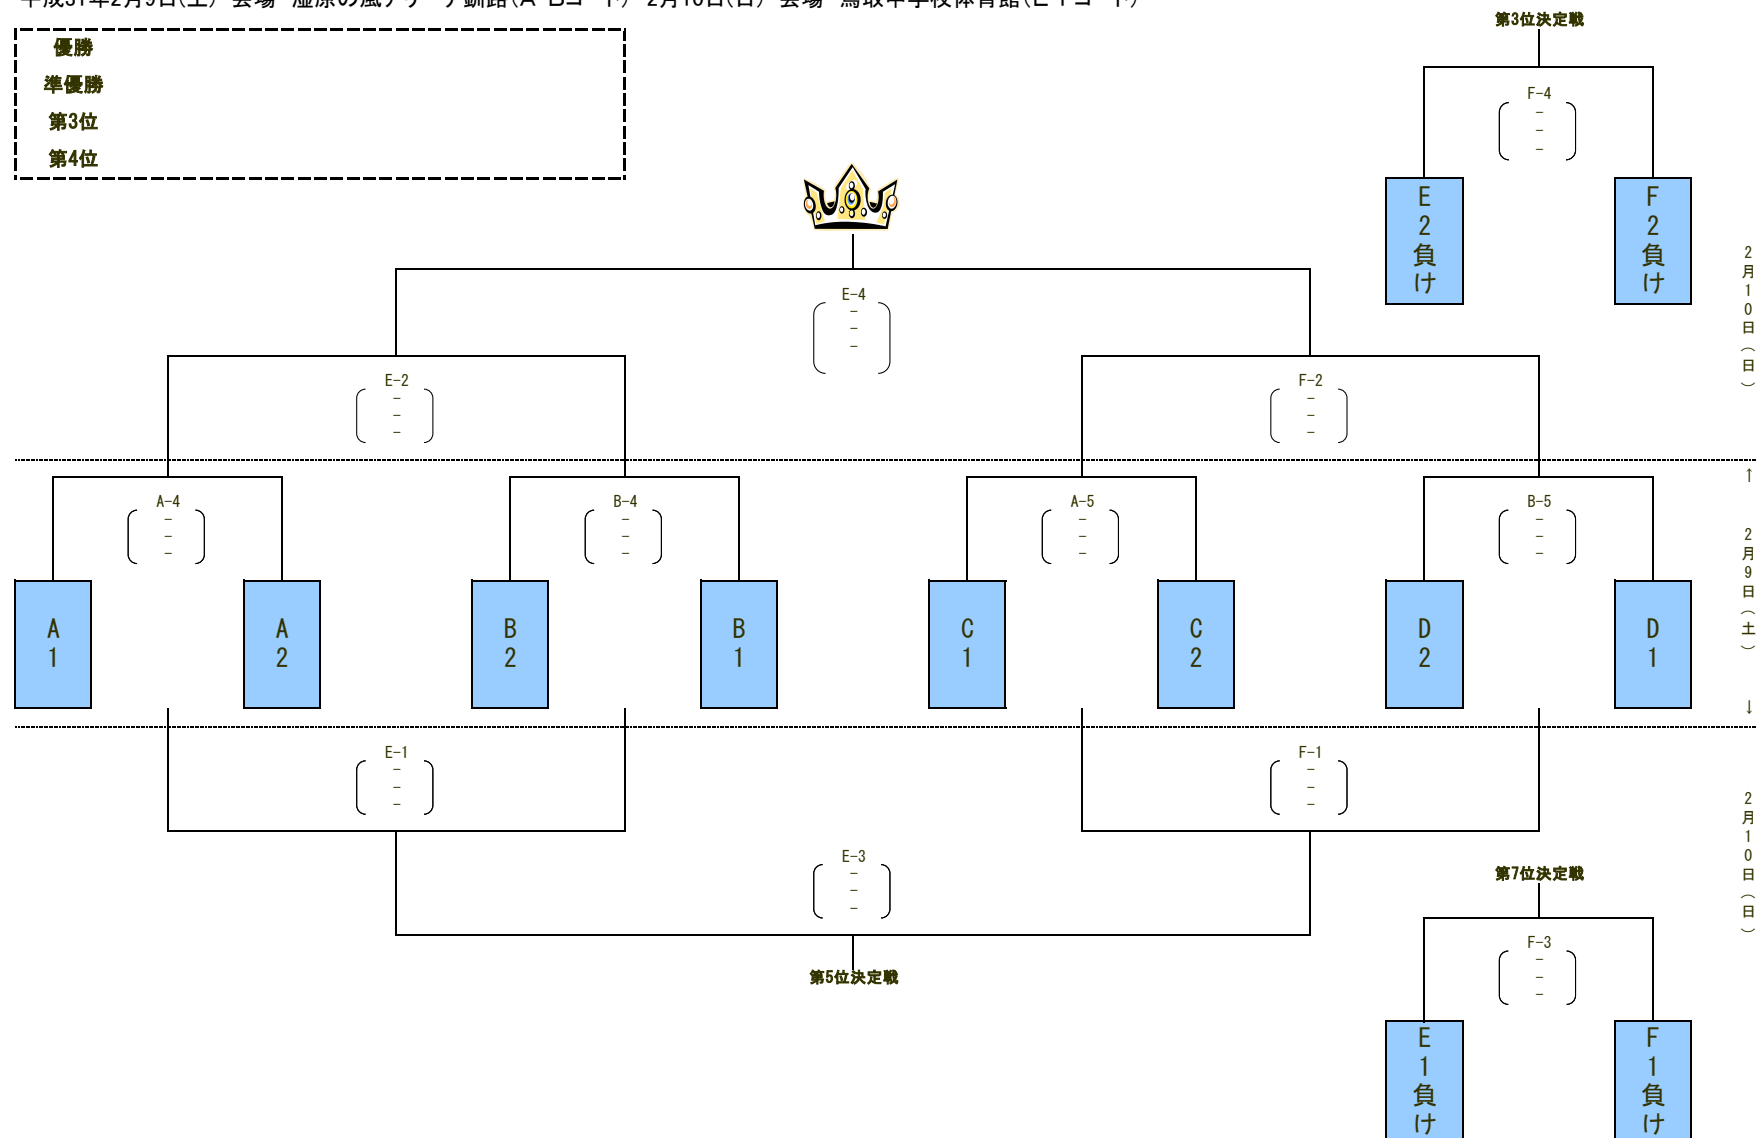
平成31年2月9日(土) 会場 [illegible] 2月10日(日) 会場 鳥取中学校体育館(E・Fコート)

優勝
準優勝
第3位
第4位

第3位決定戦
F-4
-
-
-
E 2 負け
F 2 負け

2月10日(日)

E-4
-
-
-

E-2
-
-
-

F-2
-
-
-

↑
2月9日(土)
↓

A-4
-
-
-
B-4
-
-
-
A-5
-
-
-
B-5
-
-
-

A 1
A 2
B 2
B 1
C 1
C 2
D 2
D 1

E-1
-
-
-
F-1
-
-
-

2月10日(日)

E-3
-
-
-
第5位決定戦

第7位決定戦
F-3
-
-
-
E 1 負け
F 1 負け